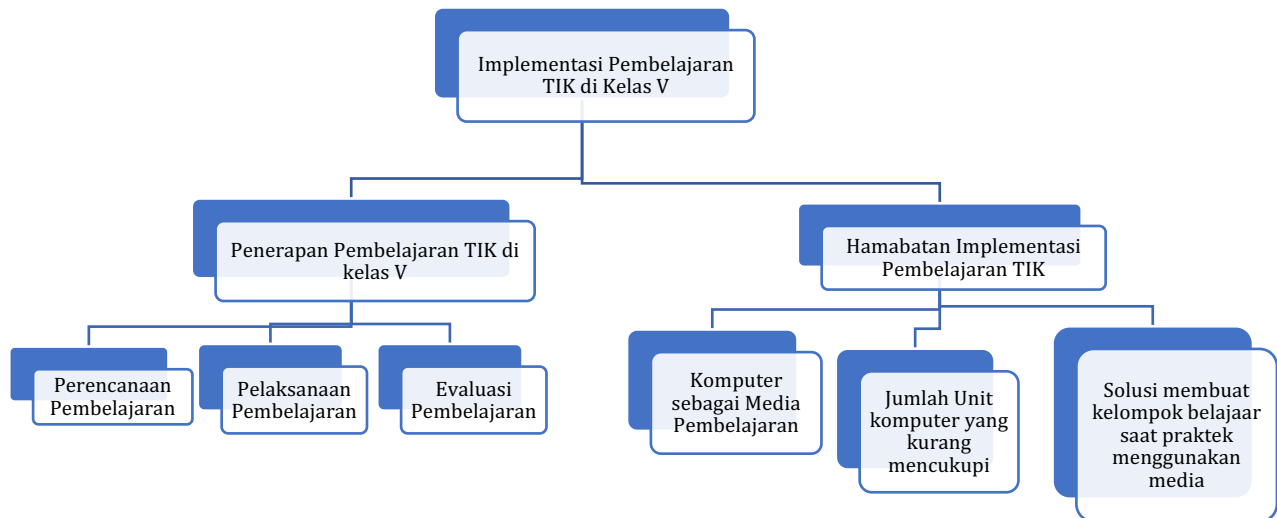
Implementasi Pembelajaran TIK di Kelas V

Penerapan Pembelajaran TIK di kelas V

Hamabatan Implementasi Pembelajaran TIK

Perencanaan Pembelajaran

Pelaksanaan Pembelajaran

Evaluasi Pembelajaran

Komputer sebagai Media Pembelajaran

Jumlah Unit komputer yang kurang mencukupi

Solusi membuat kelompok belajaar saat praktek menggunakan media